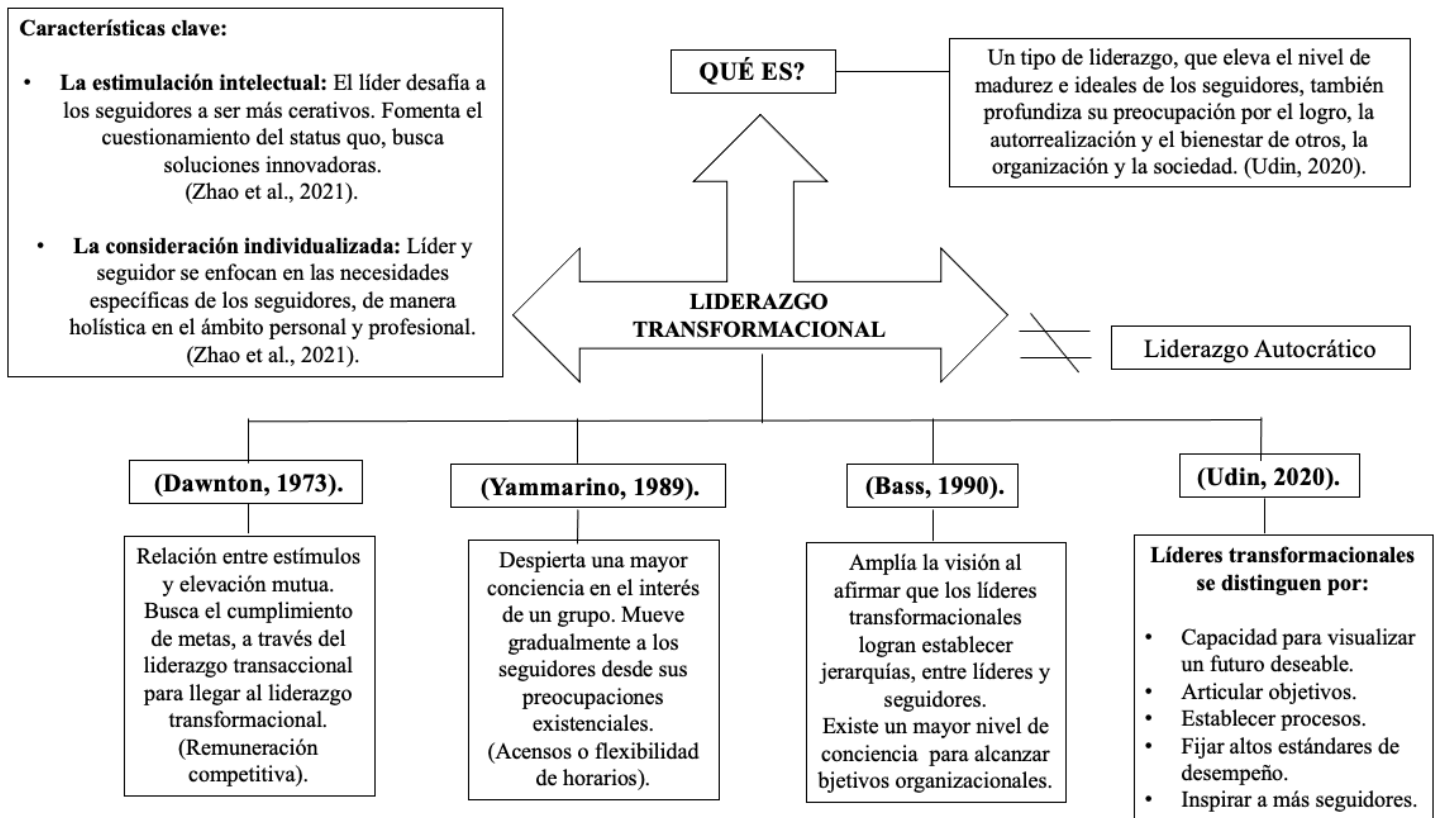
**Características clave:**

- **La estimulación intelectual:** El líder desafía a los seguidores a ser más cerativos. Fomenta el cuestionamiento del status quo, busca soluciones innovadoras. (Zhao et al., 2021).

- **La consideración individualizada:** Líder y seguidor se enfocan en las necesidades específicas de los seguidores, de manera holística en el ámbito personal y profesional. (Zhao et al., 2021).

**QUÉ ES?**

Un tipo de liderazgo, que eleva el nivel de madurez e ideales de los seguidores, también profundiza su preocupación por el logro, la autorrealización y el bienestar de otros, la organización y la sociedad. (Udin, 2020).

**LIDERAZGO TRANSFORMACIONAL**

Liderazgo Autocrático

**(Dawnton, 1973).**

Relación entre estímulos y elevación mutua. Busca el cumplimiento de metas, a través del liderazgo transaccional para llegar al liderazgo transformacional. (Remuneración competitiva).

**(Yammarino, 1989).**

Despierta una mayor conciencia en el interés de un grupo. Mueve gradualmente a los seguidores desde sus preocupaciones existenciales. (Acensos o flexibilidad de horarios).

**(Bass, 1990).**

Amplía la visión al afirmar que los líderes transformacionales logran establecer jerarquías, entre líderes y seguidores. Existe un mayor nivel de conciencia para alcanzar bjetivos organizacionales.

**(Udin, 2020).**

**Líderes transformacionales se distinguen por:**

- Capacidad para visualizar un futuro deseable.
- Articular objetivos.
- Establecer procesos.
- Fijar altos estándares de desempeño.
- Inspirar a más seguidores.